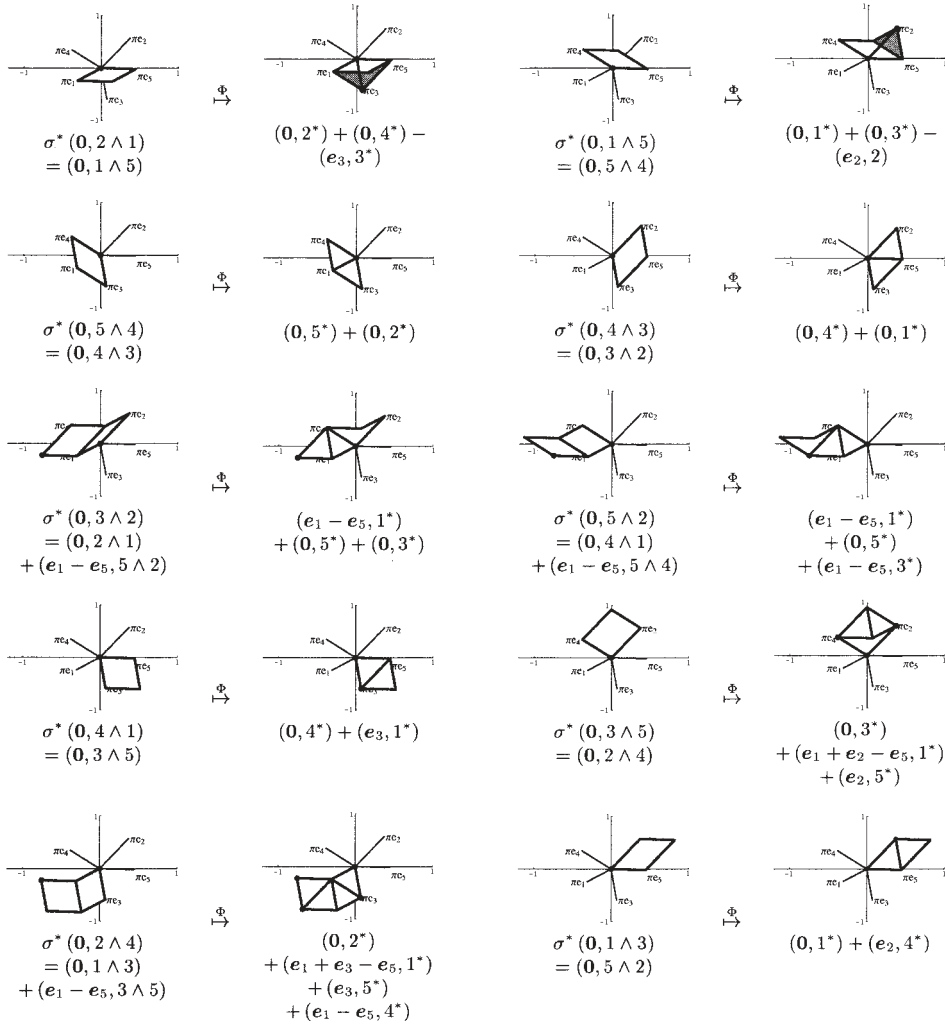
$\pi e_4$ $\pi e_2$ $-1$ $1$ $\pi e_1$ $\pi e_5$ $\pi e_3$ $-1$

$\sigma^*(\mathbf{0}, 2 \wedge 1)$
$= (\mathbf{0}, 1 \wedge 5)$

$\overset{\Phi}{\mapsto}$

$(\mathbf{0}, 2^*) + (\mathbf{0}, 4^*) -$
$(e_3, 3^*)$

$\sigma^*(\mathbf{0}, 1 \wedge 5)$
$= (\mathbf{0}, 5 \wedge 4)$

$\overset{\Phi}{\mapsto}$

$(\mathbf{0}, 1^*) + (\mathbf{0}, 3^*) -$
$(e_2, 2)$

$\sigma^*(\mathbf{0}, 5 \wedge 4)$
$= (\mathbf{0}, 4 \wedge 3)$

$\overset{\Phi}{\mapsto}$

$(\mathbf{0}, 5^*) + (\mathbf{0}, 2^*)$

$\sigma^*(\mathbf{0}, 4 \wedge 3)$
$= (\mathbf{0}, 3 \wedge 2)$

$\overset{\Phi}{\mapsto}$

$(\mathbf{0}, 4^*) + (\mathbf{0}, 1^*)$

$\sigma^*(\mathbf{0}, 3 \wedge 2)$
$= (\mathbf{0}, 2 \wedge 1)$
$+ (e_1 - e_5, 5 \wedge 2)$

$\overset{\Phi}{\mapsto}$

$(e_1 - e_5, 1^*)$
$+ (\mathbf{0}, 5^*) + (\mathbf{0}, 3^*)$

$\sigma^*(\mathbf{0}, 5 \wedge 2)$
$= (\mathbf{0}, 4 \wedge 1)$
$+ (e_1 - e_5, 5 \wedge 4)$

$\overset{\Phi}{\mapsto}$

$(e_1 - e_5, 1^*)$
$+ (\mathbf{0}, 5^*)$
$+ (e_1 - e_5, 3^*)$

$\sigma^*(\mathbf{0}, 4 \wedge 1)$
$= (\mathbf{0}, 3 \wedge 5)$

$\overset{\Phi}{\mapsto}$

$(\mathbf{0}, 4^*) + (e_3, 1^*)$

$\sigma^*(\mathbf{0}, 3 \wedge 5)$
$= (\mathbf{0}, 2 \wedge 4)$

$\overset{\Phi}{\mapsto}$

$(\mathbf{0}, 3^*)$
$+ (e_1 + e_2 - e_5, 1^*)$
$+ (e_2, 5^*)$

$\sigma^*(\mathbf{0}, 2 \wedge 4)$
$= (\mathbf{0}, 1 \wedge 3)$
$+ (e_1 - e_5, 3 \wedge 5)$

$\overset{\Phi}{\mapsto}$

$(\mathbf{0}, 2^*)$
$+ (e_1 + e_3 - e_5, 1^*)$
$+ (e_3, 5^*)$
$+ (e_1 - e_5, 4^*)$

$\sigma^*(\mathbf{0}, 1 \wedge 3)$
$= (\mathbf{0}, 5 \wedge 2)$

$\overset{\Phi}{\mapsto}$

$(\mathbf{0}, 1^*) + (e_2, 4^*)$